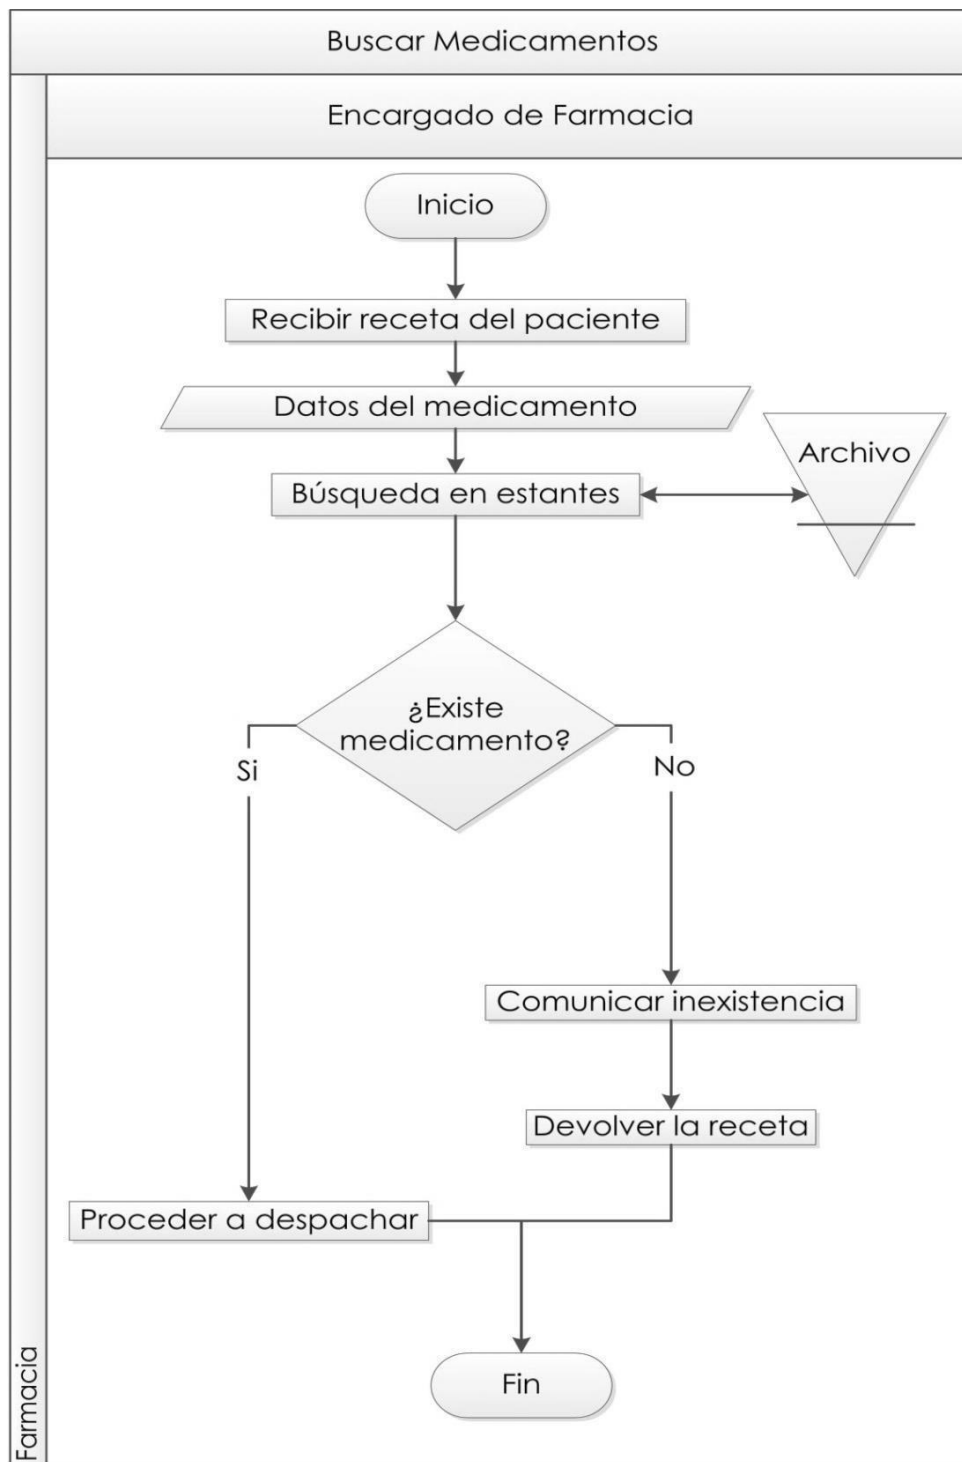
Buscar Medicamentos

Encargado de Farmacia

Farmacia

Inicio

Recibir receta del paciente

Datos del medicamento

Búsqueda en estantes

Archivo

¿Existe medicamento?

Si

No

Comunicar inexistencia

Devolver la receta

Proceder a despachar

Fin